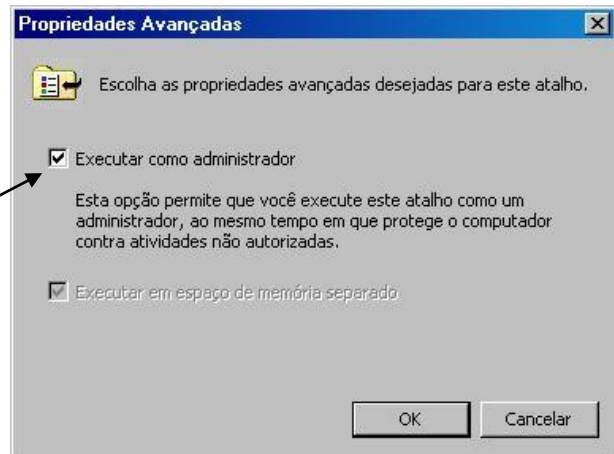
Propriedades Avançadas

Escolha as propriedades avançadas desejadas para este atalho.

Executar como administrador

Esta opção permite que você execute este atalho como um administrador, ao mesmo tempo em que protege o computador contra atividades não autorizadas.

Executar em espaço de memória separado

OK

Cancelar